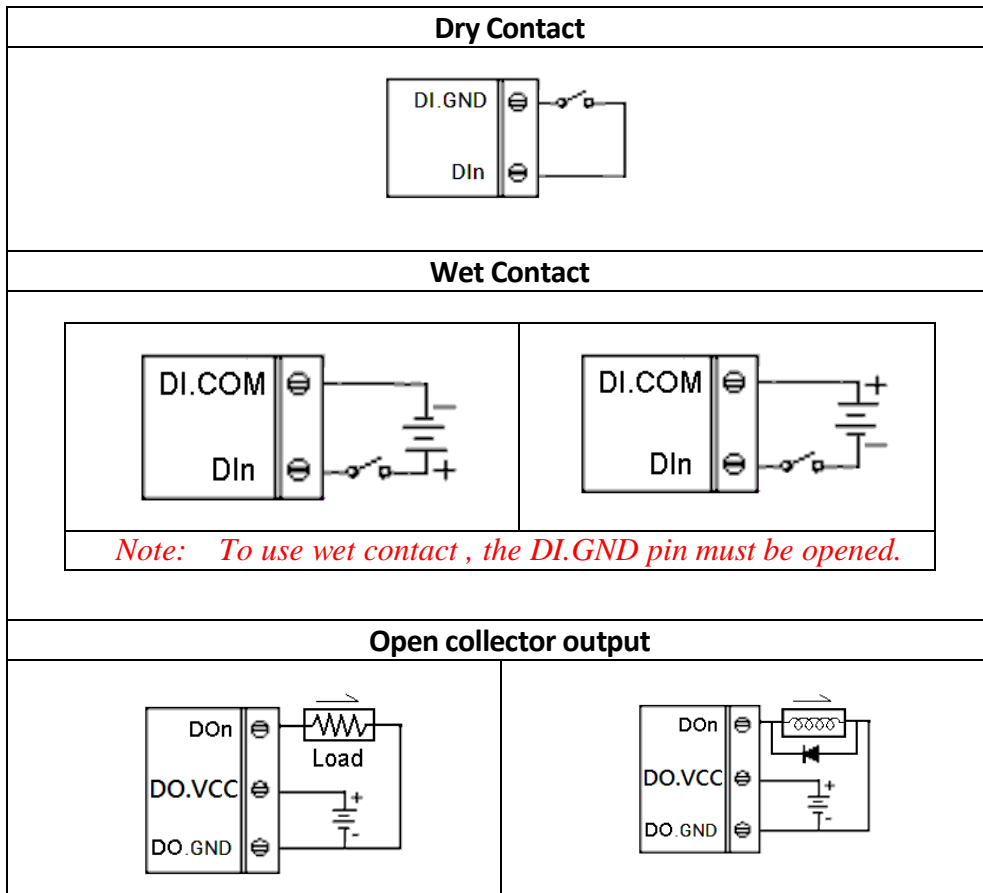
| Dry Contact |
|---|
| DI.GND<br>DIn |

| Wet Contact | |
|---|---|
| DI.COM −<br>DIn + | DI.COM +<br>DIn − |

*Note: To use wet contact , the DI.GND pin must be opened.*

| Open collector output | |
|---|---|
| DOn<br>Load<br>DO.VCC +<br>DO.GND - | DOn<br>DO.VCC +<br>DO.GND - |